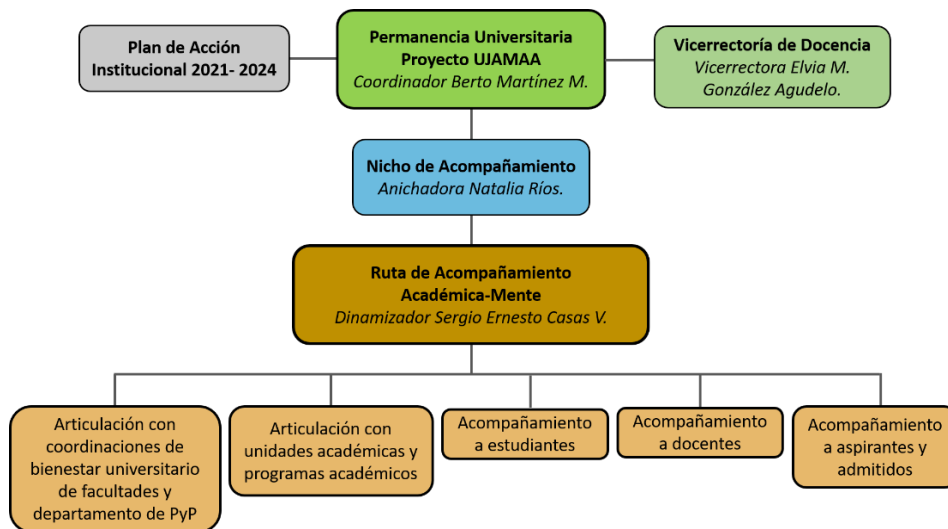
Plan de Acción Institucional 2021- 2024

Permanencia Universitaria Proyecto UJAMAA
Coordinador Berto Martínez M.

Vicerrectoría de Docencia
Vicerrectora Elvia M. González Agudelo.

Nicho de Acompañamiento
Anichadora Natalia Ríos.

Ruta de Acompañamiento Académica-Mente
Dinamizador Sergio Ernesto Casas V.

Articulación con coordinaciones de bienestar universitario de facultades y departamento de PyP

Articulación con unidades académicas y programas académicos

Acompañamiento a estudiantes

Acompañamiento a docentes

Acompañamiento a aspirantes y admitidos